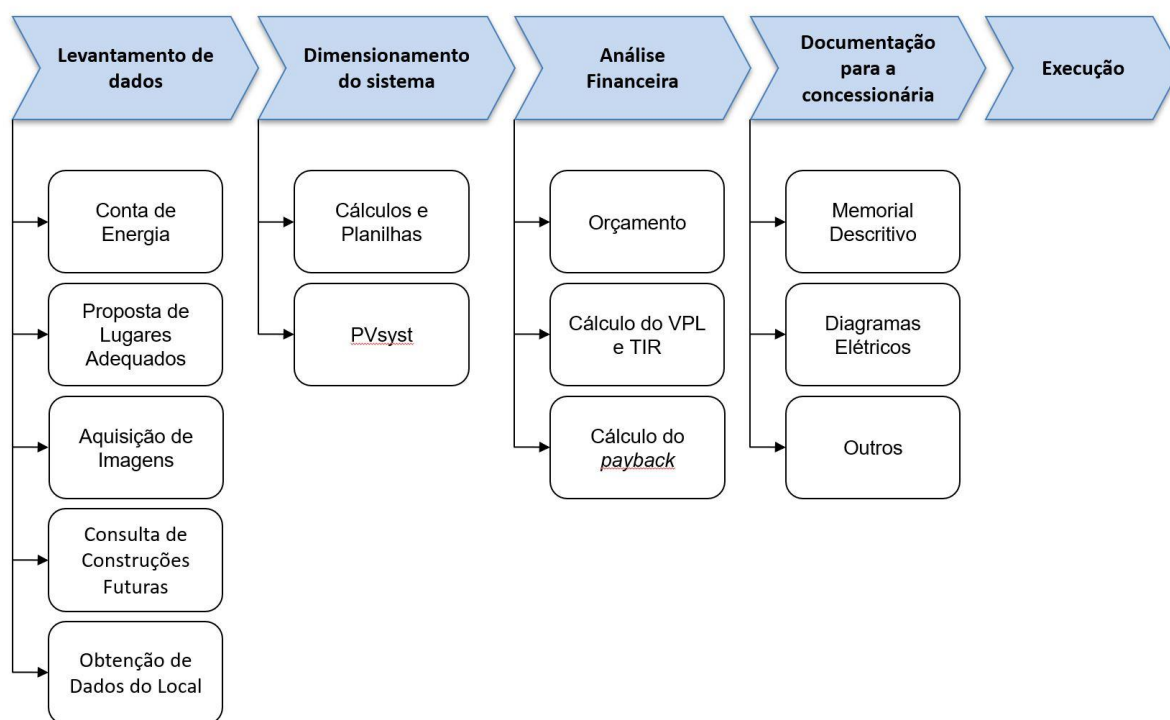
Levantamento de dados

Conta de Energia

Proposta de Lugares Adequados

Aquisição de Imagens

Consulta de Construções Futuras

Obtenção de Dados do Local

Dimensionamento do sistema

Cálculos e Planilhas

PVsyst

Análise Financeira

Orçamento

Cálculo do VPL e TIR

Cálculo do *payback*

Documentação para a concessionária

Memorial Descritivo

Diagramas Elétricos

Outros

Execução